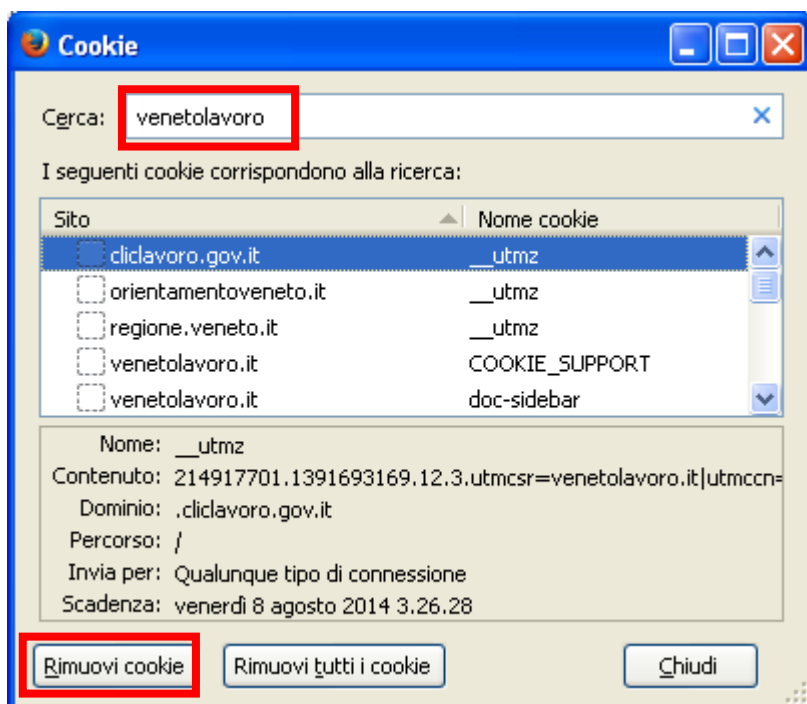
Cookie

Cerca: venetolavoro

I seguenti cookie corrispondono alla ricerca:

| Sito | Nome cookie |
|---|---|
| cliclavoro.gov.it | __utmz |
| orientamentoveneto.it | __utmz |
| regione.veneto.it | __utmz |
| venetolavoro.it | COOKIE_SUPPORT |
| venetolavoro.it | doc-sidebar |

Nome: __utmz
Contenuto: 214917701.1391693169.12.3.utmcsr=venetolavoro.it|utmccn=
Dominio: .cliclavoro.gov.it
Percorso: /
Invia per: Qualunque tipo di connessione
Scadenza: venerdì 8 agosto 2014 3.26.28

Rimuovi cookie
Rimuovi tutti i cookie
Chiudi